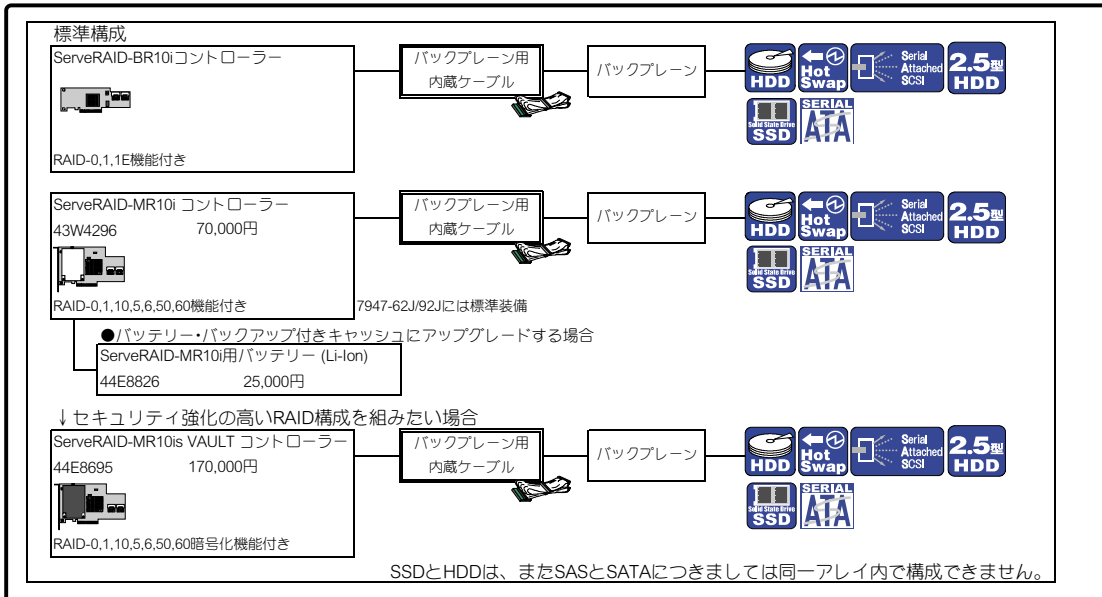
標準構成

ServeRAID-BR10iコントローラー

RAID-0,1,1E機能付き

バックプレーン用内蔵ケーブル

バックプレーン

HDD Hot Swap Serial Attached SCSI 2.5型 HDD

Solid State Drive SSD SERIAL ATA

ServeRAID-MR10i コントローラー
43W4296 70,000円

RAID-0,1,10,5,6,50,60機能付き

7947-62J/92Jには標準装備

バックプレーン用内蔵ケーブル

バックプレーン

HDD Hot Swap Serial Attached SCSI 2.5型 HDD

Solid State Drive SSD SERIAL ATA

●バッテリー・バックアップ付きキャッシュにアップグレードする場合

ServeRAID-MR10i用バッテリー (Li-Ion)
44E8826 25,000円

↓セキュリティ強化の高いRAID構成を組みたい場合

ServeRAID-MR10is VAULT コントローラー
44E8695 170,000円

RAID-0,1,10,5,6,50,60暗号化機能付き

バックプレーン用内蔵ケーブル

バックプレーン

HDD Hot Swap Serial Attached SCSI 2.5型 HDD

Solid State Drive SSD SERIAL ATA

SSDとHDDは、またSASとSATAにつきましては同一アレイ内で構成できません。